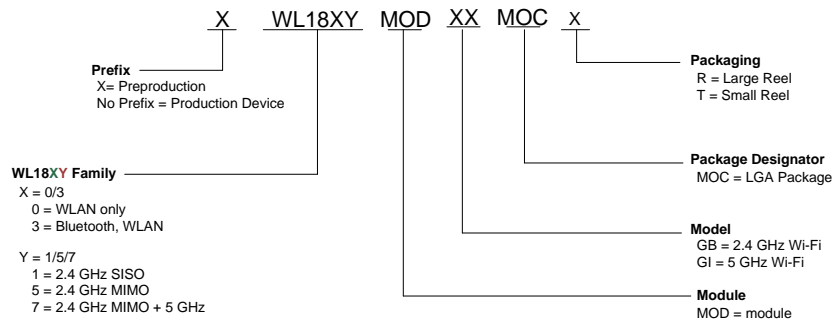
X WL18XY MOD XX MOC x

Prefix
X= Preproduction
No Prefix = Production Device

Packaging
R = Large Reel
T = Small Reel

WL18XY Family
X = 0/3
0 = WLAN only
3 = Bluetooth, WLAN

Y = 1/5/7
1 = 2.4 GHz SISO
5 = 2.4 GHz MIMO
7 = 2.4 GHz MIMO + 5 GHz

Package Designator
MOC = LGA Package

Model
GB = 2.4 GHz Wi-Fi
GI = 5 GHz Wi-Fi

Module
MOD = module